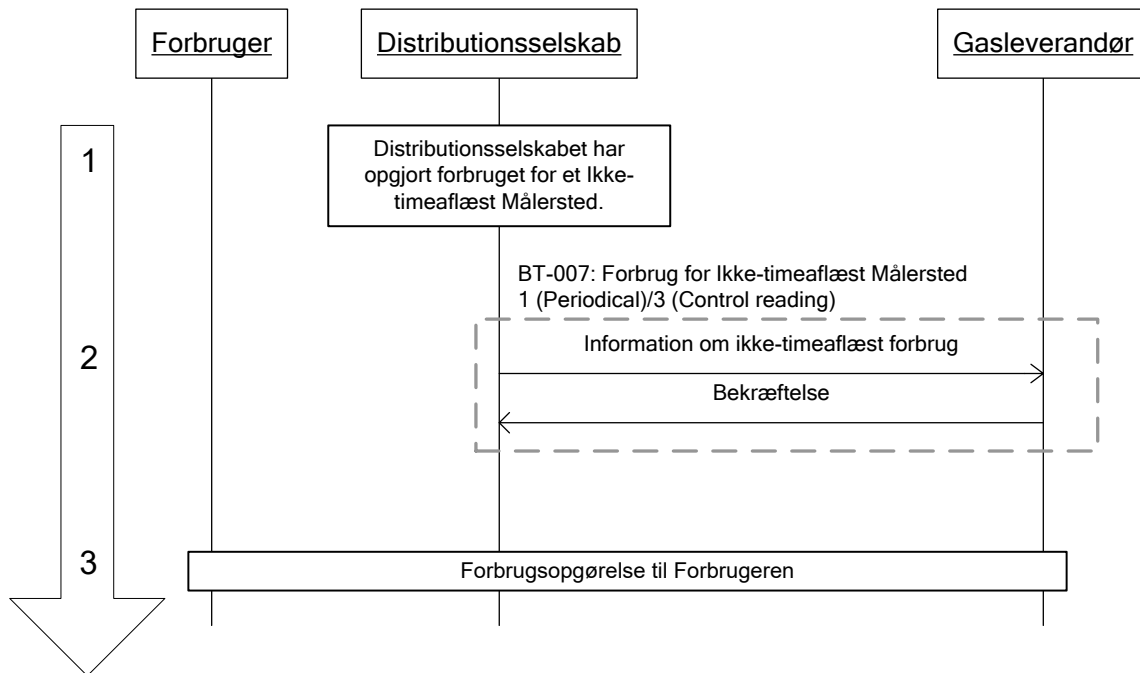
Forbruger

Distributionsselskab

Gasleverandør

1

Distributionsselskabet har opgjort forbruget for et Ikke-timeaflæst Målersted.

BT-007: Forbrug for Ikke-timeaflæst Målersted
1 (Periodical)/3 (Control reading)

2

Information om ikke-timeaflæst forbrug

Bekræftelse

3

Forbrugsopgørelse til Forbrugeren